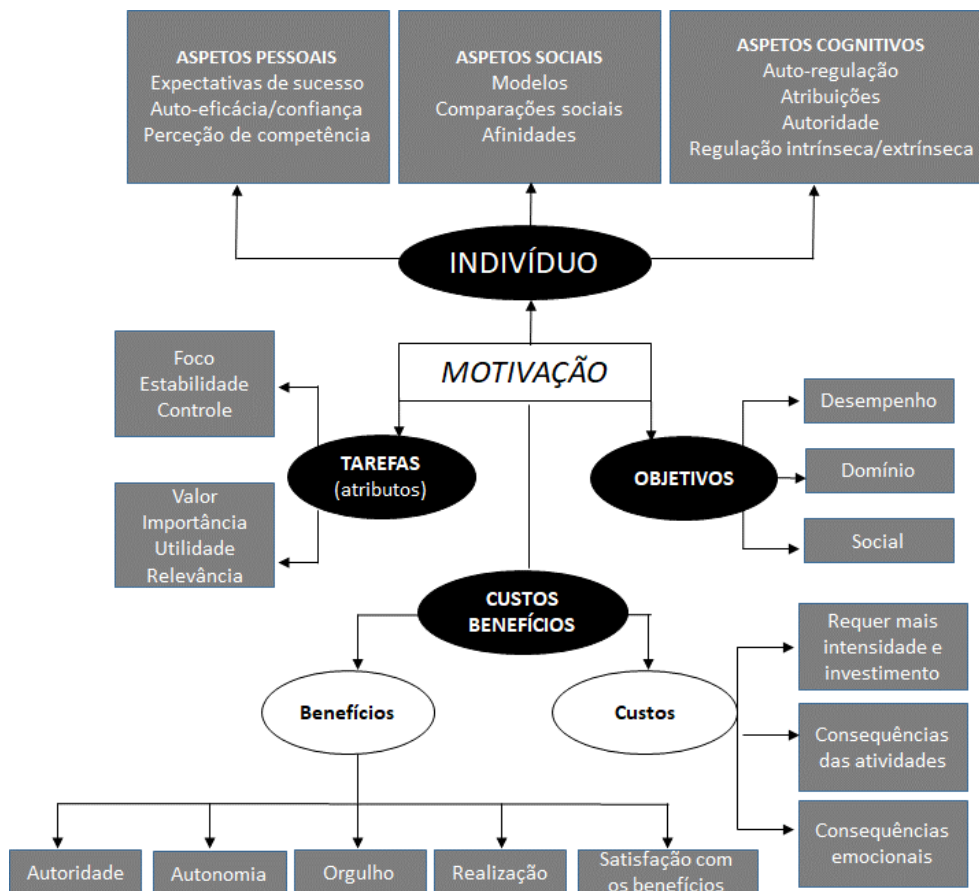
ASPETOS PESSOAIS
Expectativas de sucesso
Auto-eficácia/confiança
Perceção de competência

ASPETOS SOCIAIS
Modelos
Comparações sociais
Afinidades

ASPETOS COGNITIVOS
Auto-regulação
Atribuições
Autoridade
Regulação intrínseca/extrínseca

INDIVÍDUO

MOTIVAÇÃO

Foco
Estabilidade
Controle

TAREFAS
(atributos)

Valor
Importância
Utilidade
Relevância

OBJETIVOS

Desempenho

Domínio

Social

CUSTOS
BENEFÍCIOS

Benefícios

Custos

Requer mais intensidade e investimento

Consequências das atividades

Consequências emocionais

Autoridade

Autonomia

Orgulho

Realização

Satisfação com os benefícios